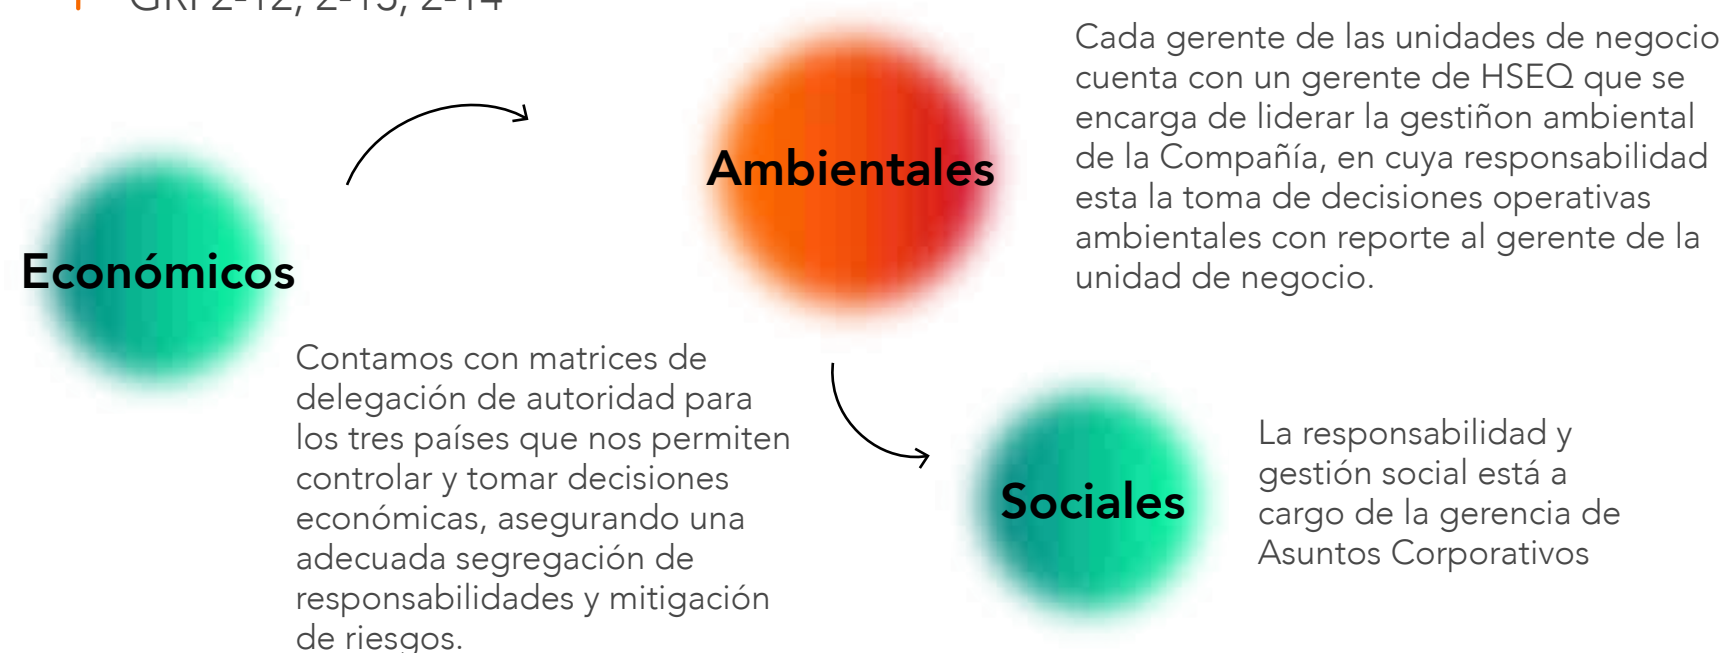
GRI 2-12, 2-13, 2-14

Económicos

Contamos con matrices de delegación de autoridad para los tres países que nos permiten controlar y tomar decisiones económicas, asegurando una adecuada segregación de responsabilidades y mitigación de riesgos.

Ambientales

Cada gerente de las unidades de negocio cuenta con un gerente de HSEQ que se encarga de liderar la gestiñon ambiental de la Compañía, en cuya responsabilidad esta la toma de decisiones operativas ambientales con reporte al gerente de la unidad de negocio.

Sociales

La responsabilidad y gestión social está a cargo de la gerencia de Asuntos Corporativos